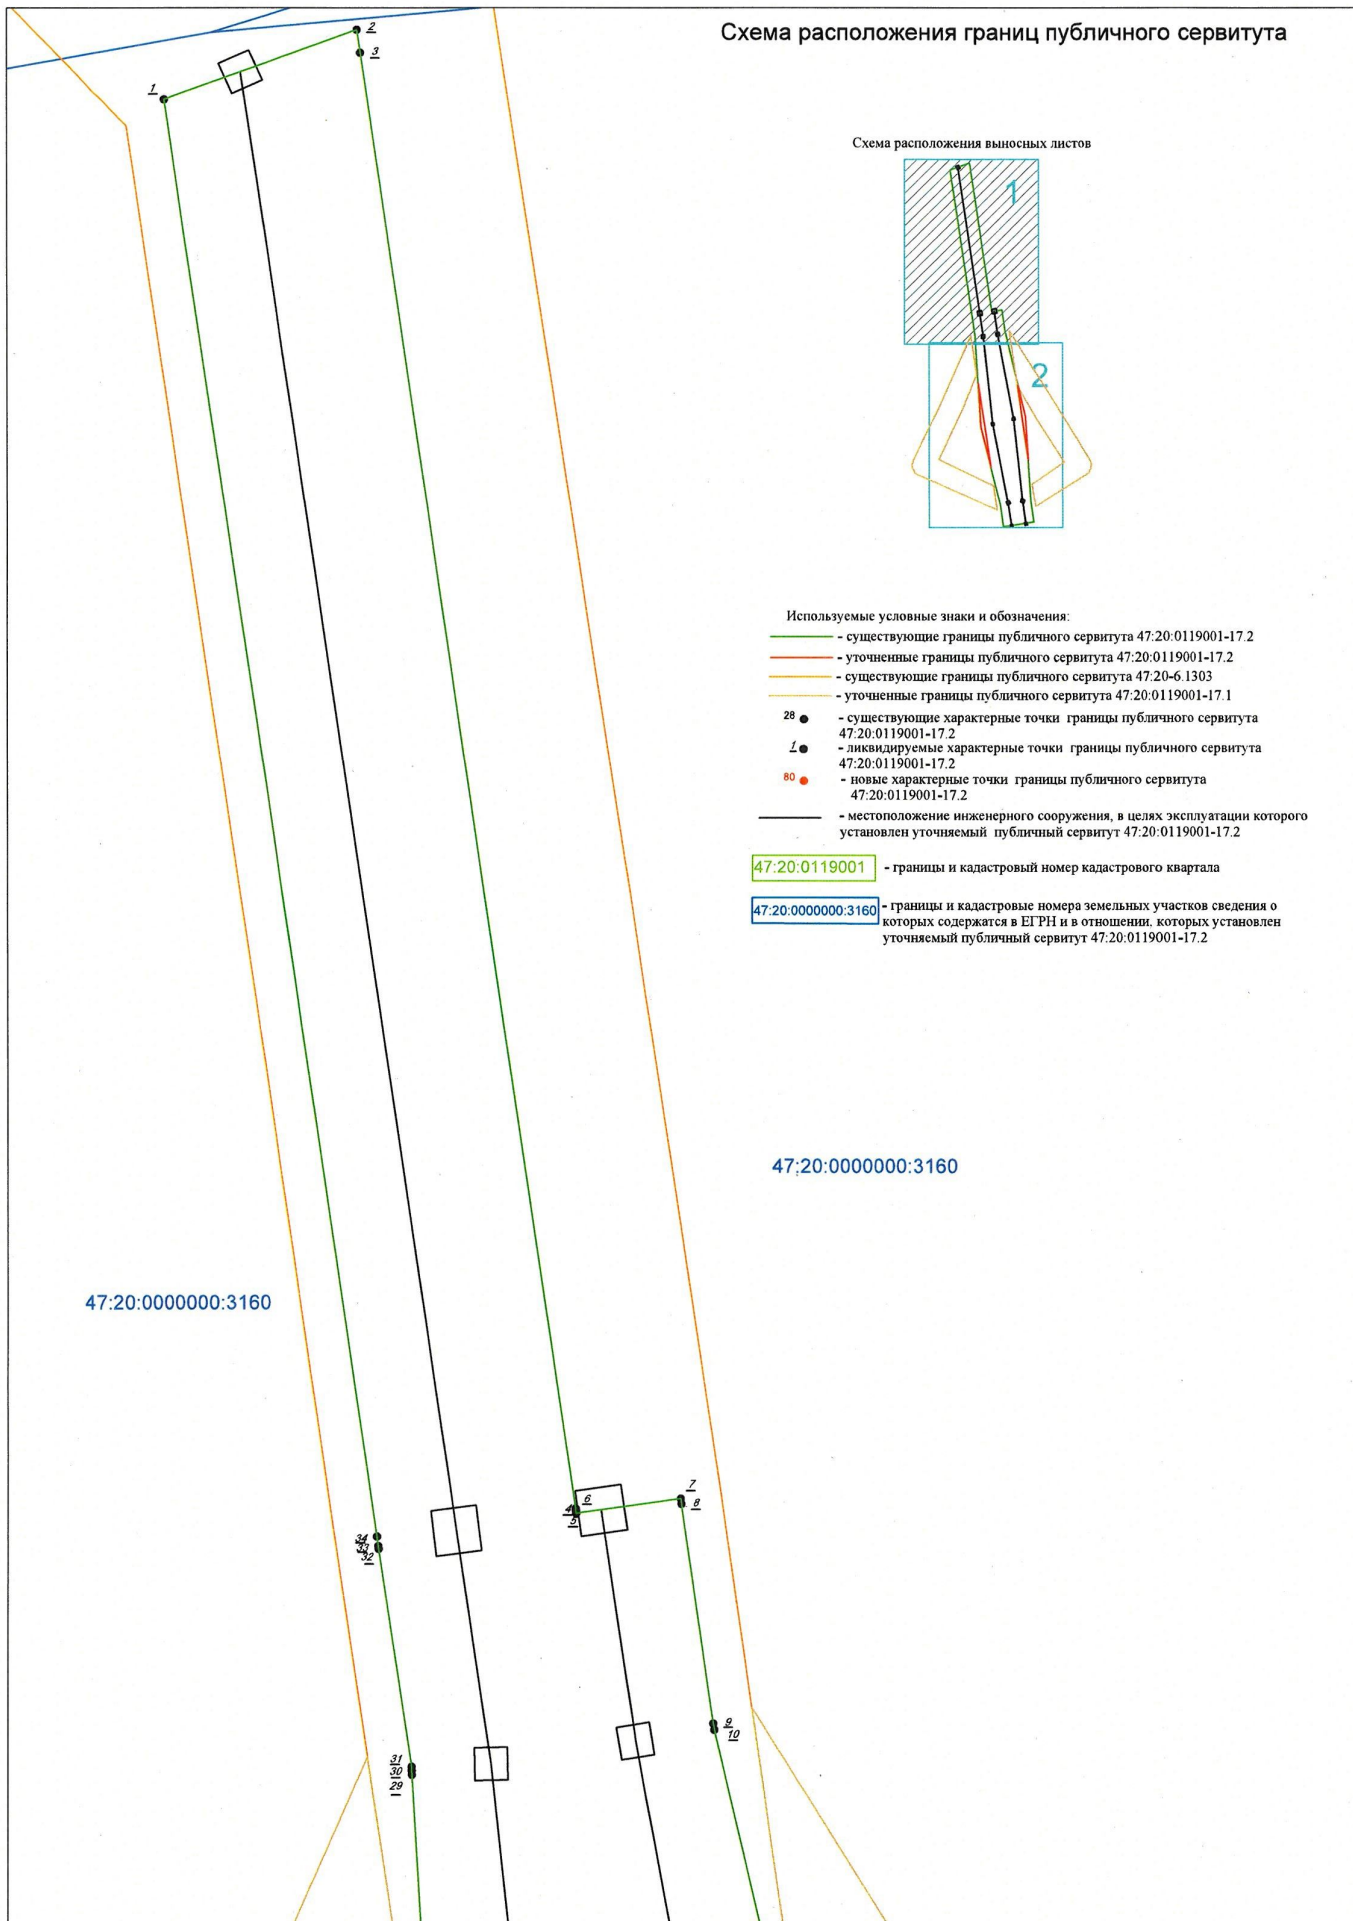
Схема расположения границ публичного сервитута

2
3
1

Схема расположения выносных листов

1
2

Используемые условные знаки и обозначения:
- существующие границы публичного сервитута 47:20:0119001-17.2
- уточненные границы публичного сервитута 47:20:0119001-17.2
- существующие границы публичного сервитута 47:20-6.1303
- уточненные границы публичного сервитута 47:20:0119001-17.1
28 - существующие характерные точки границы публичного сервитута 47:20:0119001-17.2
1 - ликвидируемые характерные точки границы публичного сервитута 47:20:0119001-17.2
80 - новые характерные точки границы публичного сервитута 47:20:0119001-17.2
- местоположение инженерного сооружения, в целях эксплуатации которого установлен уточняемый публичный сервитут 47:20:0119001-17.2
47:20:0119001 - границы и кадастровый номер кадастрового квартала
47:20:0000000:3160 - границы и кадастровые номера земельных участков сведения о которых содержатся в ЕГРН и в отношении, которых установлен уточняемый публичный сервитут 47:20:0119001-17.2

47:20:0000000:3160

47:20:0000000:3160

7
8
6
4
5
34
33
32
9
10
31
30
29